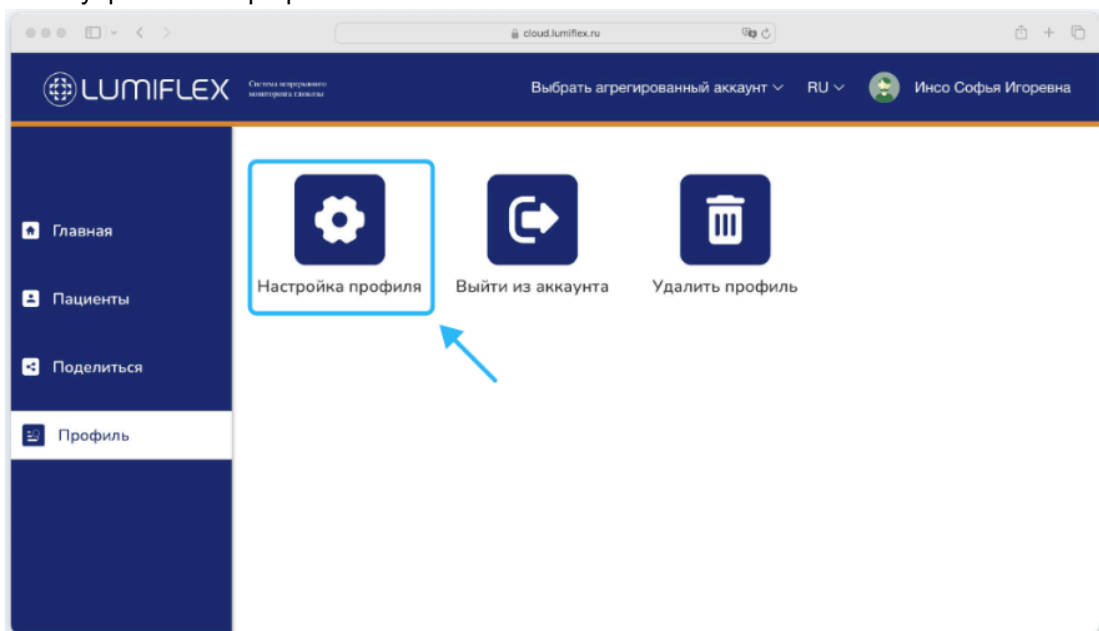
cloud.lumiflex.ru

LUMIFLEX Система непрерывного мониторинга глюкозы

Выбрать агрегированный аккаунт RU Инсо Софья Игоревна

Главная

Пациенты

Поделиться

Профиль

Настройка профиля

Выйти из аккаунта

Удалить профиль